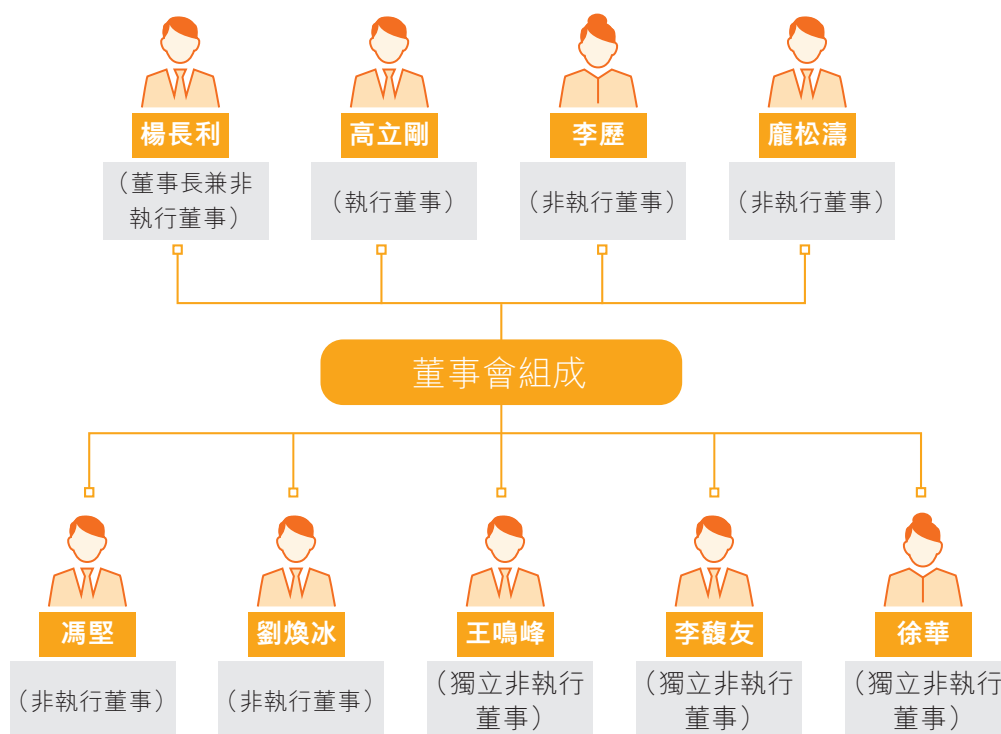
楊長利
（董事長兼非執行董事）

高立剛
（執行董事）

李歷
（非執行董事）

龐松濤
（非執行董事）

董事會組成

馮堅
（非執行董事）

劉煥冰
（非執行董事）

王鳴峰
（獨立非執行董事）

李馥友
（獨立非執行董事）

徐華
（獨立非執行董事）